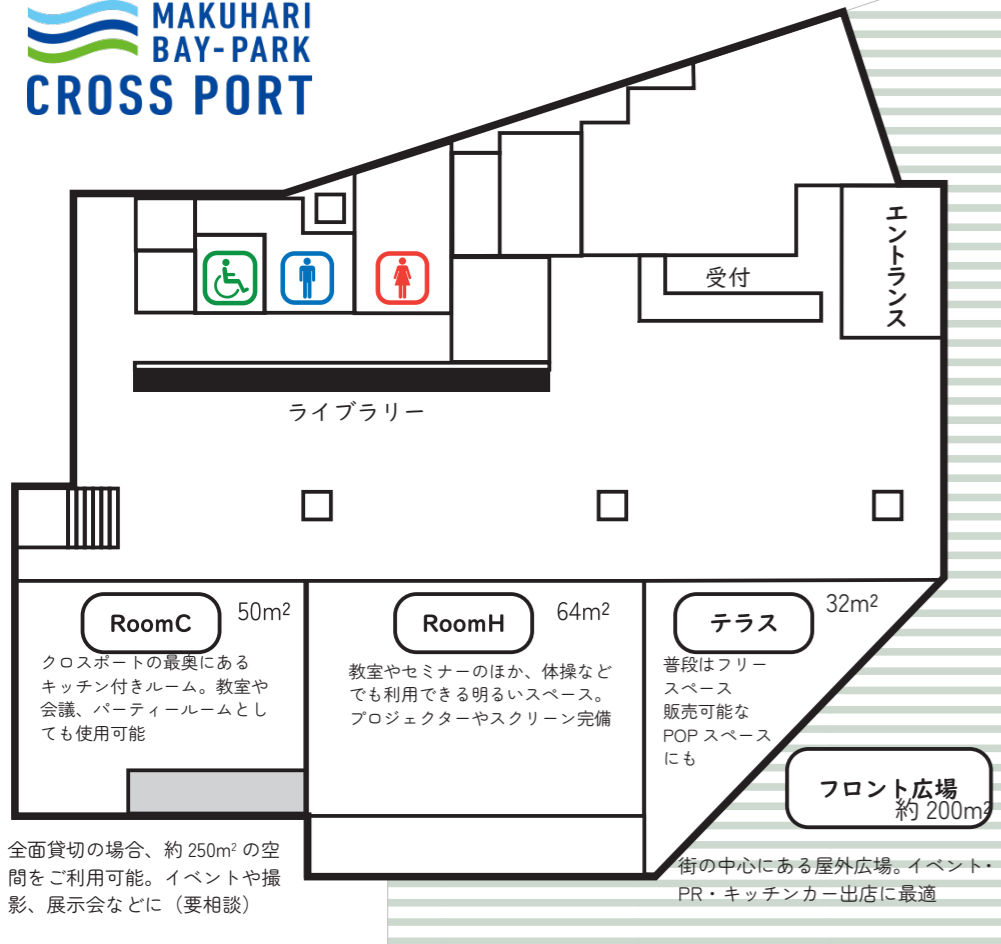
MAKUHARI BAY-PARK
CROSS PORT

エントランス

受付

ライブラリー

RoomC
50m$^2$
クロスポートの最奥にあるキッチン付きルーム。教室や会議、パーティールームとしても使用可能

RoomH
64m$^2$
教室やセミナーのほか、体操などでも利用できる明るいスペース。プロジェクターやスクリーン完備

テラス
32m$^2$
普段はフリースペース
販売可能なPOP スペースにも

フロント広場
約 200m$^2$

全面貸切の場合、約 250m$^2$ の空間をご利用可能。イベントや撮影、展示会などに（要相談）

街の中心にある屋外広場。イベント・PR・キッチンカー出店に最適